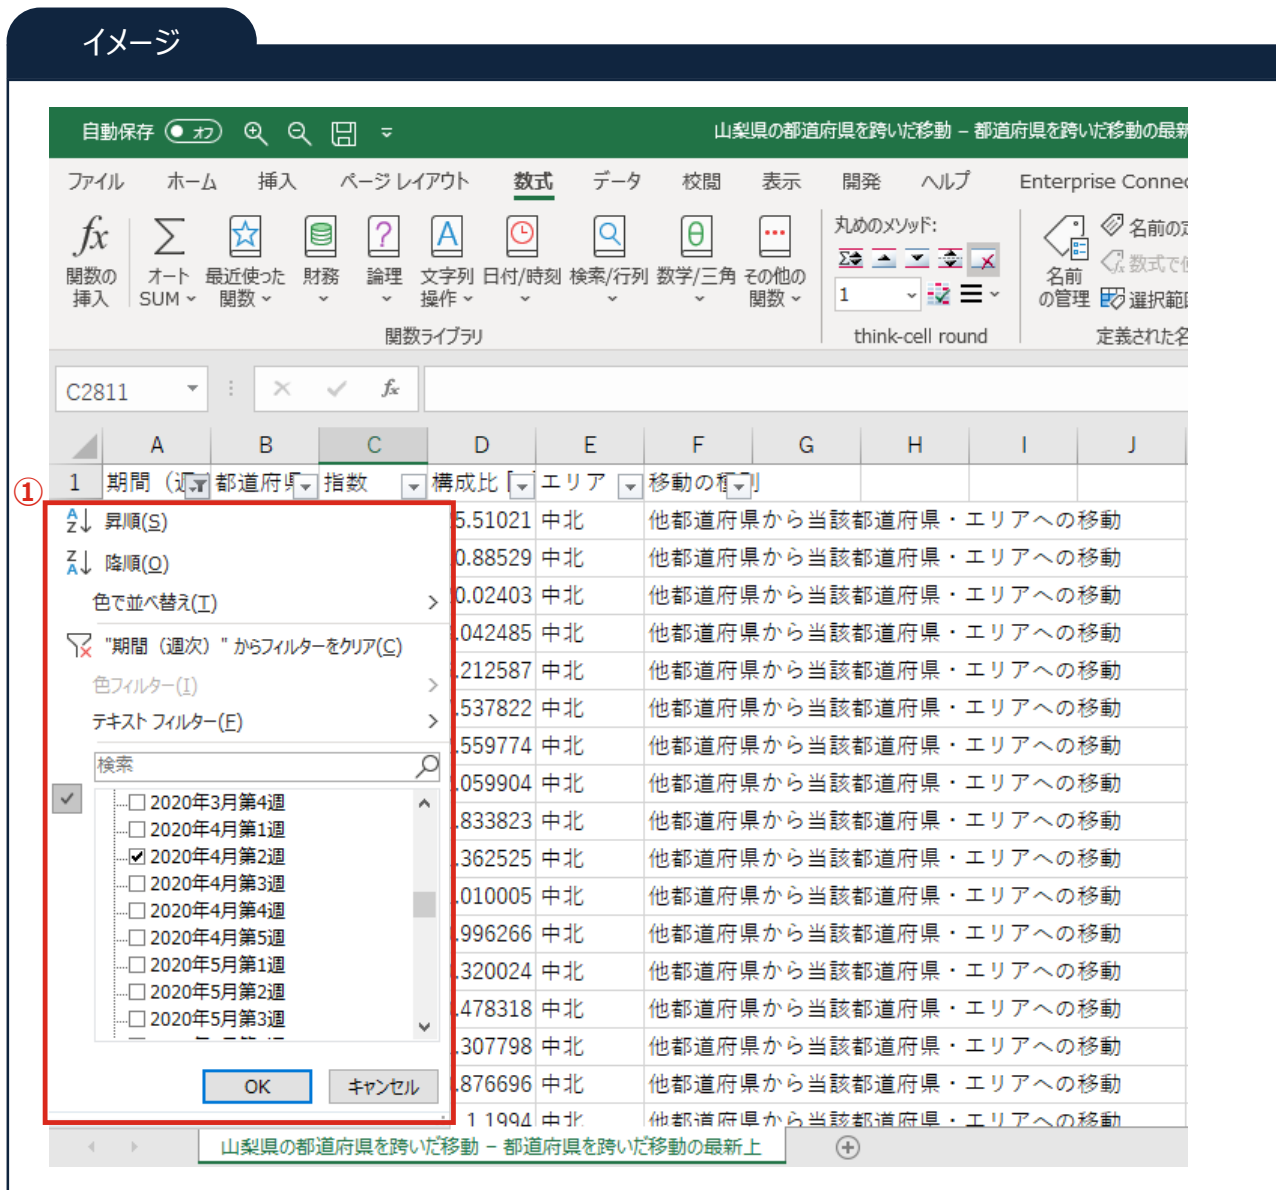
イメージ

自動保存 オフ 山梨県の都道府県を跨いだ移動 – 都道府県を跨いだ移動の最新

ファイル ホーム 挿入 ページ レイアウト 数式 データ 校閲 表示 開発 ヘルプ Enterprise Connec

関数の挿入 オート SUM 最近使った関数 財務 論理 文字列操作 日付/時刻 検索/行列 数学/三角 その他の関数
関数ライブラリ

丸めのメソッド:
1
think-cell round

名前の管理 名前の定 数式で使 選択範
定義された名

C2811

| | A | B | C | D | E | F | G | H | I | J |
|---|---|---|---|---|---|---|---|---|---|---|
| 1 | 期間（週 | 都道府県 | 指数 | 構成比 | エリア | 移動の種別 | | | | |

①
昇順(S)
降順(O)
色で並べ替え(T)
"期間（週次）" からフィルターをクリア(C)
色フィルター(I)
テキスト フィルター(F)
検索
2020年3月第4週
2020年4月第1週
2020年4月第2週
2020年4月第3週
2020年4月第4週
2020年4月第5週
2020年5月第1週
2020年5月第2週
2020年5月第3週
OK キャンセル

5.51021 中北 他都道府県から当該都道府県・エリアへの移動
0.88529 中北 他都道府県から当該都道府県・エリアへの移動
0.02403 中北 他都道府県から当該都道府県・エリアへの移動
.042485 中北 他都道府県から当該都道府県・エリアへの移動
.212587 中北 他都道府県から当該都道府県・エリアへの移動
.537822 中北 他都道府県から当該都道府県・エリアへの移動
.559774 中北 他都道府県から当該都道府県・エリアへの移動
.059904 中北 他都道府県から当該都道府県・エリアへの移動
.833823 中北 他都道府県から当該都道府県・エリアへの移動
.362525 中北 他都道府県から当該都道府県・エリアへの移動
.010005 中北 他都道府県から当該都道府県・エリアへの移動
.996266 中北 他都道府県から当該都道府県・エリアへの移動
.320024 中北 他都道府県から当該都道府県・エリアへの移動
.478318 中北 他都道府県から当該都道府県・エリアへの移動
.307798 中北 他都道府県から当該都道府県・エリアへの移動
.876696 中北 他都道府県から当該都道府県・エリアへの移動
1.1994 中北 他都道府県から当該都道府県・エリアへの移動

山梨県の都道府県を跨いだ移動 – 都道府県を跨いだ移動の最新上